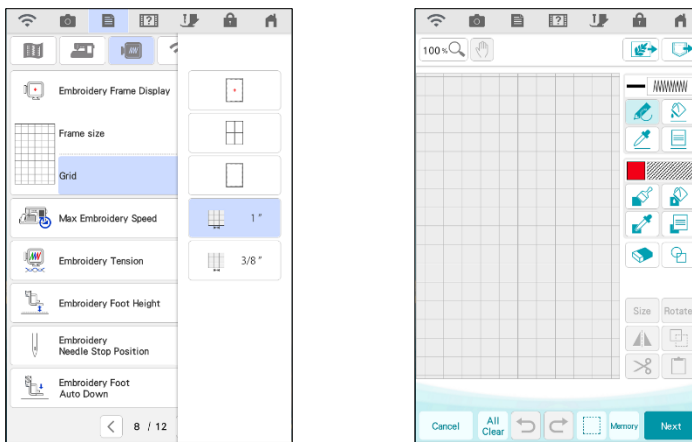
Embroidery Frame Display

Frame size

Grid

Max Embroidery Speed

Embroidery Tension

Embroidery Foot Height

Embroidery Needle Stop Position

Embroidery Foot Auto Down

8 / 12

1 "

3/8 "

100%

Size

Rotate

Cancel

All Clear

Memory

Next